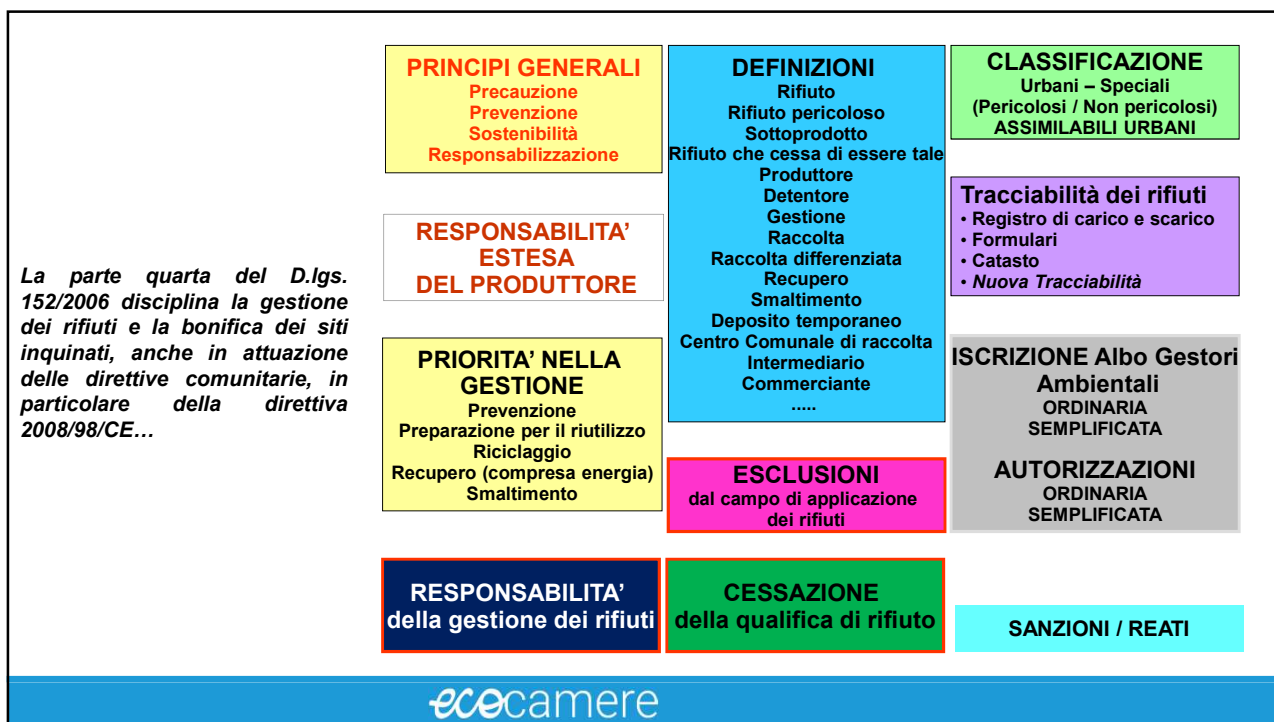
La parte quarta del D.lgs. 152/2006 disciplina la gestione dei rifiuti e la bonifica dei siti inquinati, anche in attuazione delle direttive comunitarie, in particolare della direttiva 2008/98/CE…

PRINCIPI GENERALI
Precauzione
Prevenzione
Sostenibilità
Responsabilizzazione

RESPONSABILITA' ESTESA DEL PRODUTTORE

PRIORITA' NELLA GESTIONE
Prevenzione
Preparazione per il riutilizzo
Riciclaggio
Recupero (compresa energia)
Smaltimento

DEFINIZIONI
Rifiuto
Rifiuto pericoloso
Sottoprodotto
Rifiuto che cessa di essere tale
Produttore
Detentore
Gestione
Raccolta
Raccolta differenziata
Recupero
Smaltimento
Deposito temporaneo
Centro Comunale di raccolta
Intermediario
Commerciante
.....

ESCLUSIONI
dal campo di applicazione dei rifiuti

CLASSIFICAZIONE
Urbani – Speciali
(Pericolosi / Non pericolosi)
ASSIMILABILI URBANI

Tracciabilità dei rifiuti
• Registro di carico e scarico
• Formulari
• Catasto
• Nuova Tracciabilità

ISCRIZIONE Albo Gestori Ambientali
ORDINARIA
SEMPLIFICATA

AUTORIZZAZIONI
ORDINARIA
SEMPLIFICATA

RESPONSABILITA' della gestione dei rifiuti

CESSAZIONE della qualifica di rifiuto

SANZIONI / REATI

ecocamere